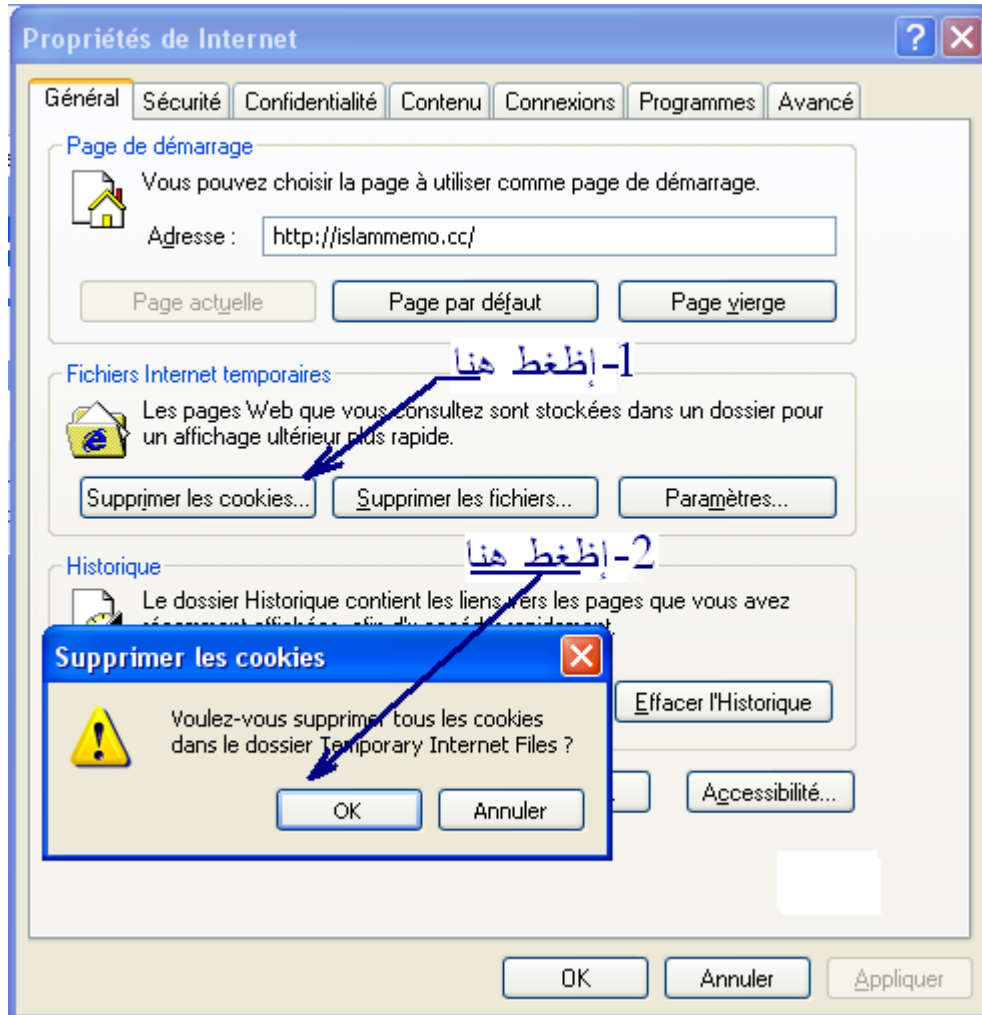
Propriétés de Internet

Général | Sécurité | Confidentialité | Contenu | Connexions | Programmes | Avancé

Page de démarrage

Vous pouvez choisir la page à utiliser comme page de démarrage.

Adresse : http://islammemo.cc/

Page actuelle | Page par défaut | Page vierge

Fichiers Internet temporaires

1-إظغط هنا

Les pages Web que vous consultez sont stockées dans un dossier pour un affichage ultérieur plus rapide.

Supprimer les cookies... | Supprimer les fichiers... | Paramètres...

Historique

2-إظغط هنا

Le dossier Historique contient les liens vers les pages que vous avez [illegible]

Supprimer les cookies

Voulez-vous supprimer tous les cookies dans le dossier Temporary Internet Files ?

OK | Annuler

Effacer l'Historique

Accessibilité...

OK | Annuler | Appliquer